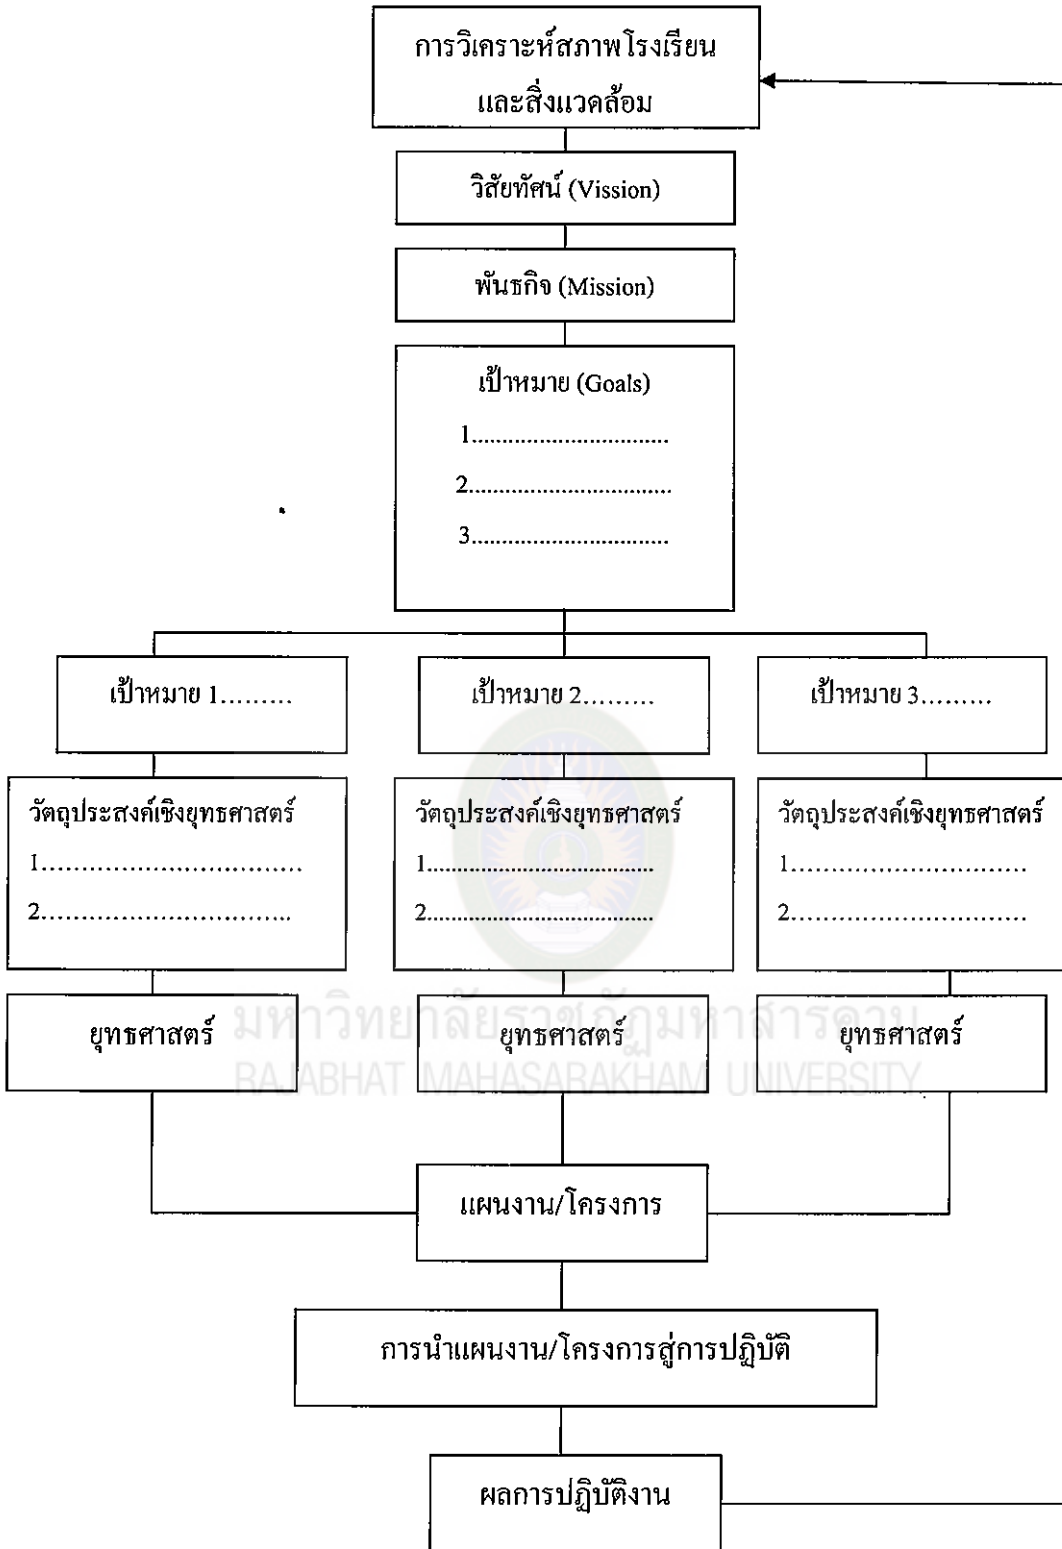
การวิเคราะห์สภาพโรงเรียน
และสิ่งแวดล้อม

วิสัยทัศน์ (Vission)

พันธกิจ (Mission)

เป้าหมาย (Goals)
1..............................
2..............................
3..............................

เป้าหมาย 1.........

เป้าหมาย 2.........

เป้าหมาย 3.........

วัตถุประสงค์เชิงยุทธศาสตร์
I..............................
2..............................

วัตถุประสงค์เชิงยุทธศาสตร์
1..............................
2..............................

วัตถุประสงค์เชิงยุทธศาสตร์
1..............................
2..............................

ยุทธศาสตร์

ยุทธศาสตร์

ยุทธศาสตร์

มหาวิทยาลัยราชภัฏมหาสารคาม
RAJABHAT MAHASARAKHAM UNIVERSITY

แผนงาน/โครงการ

การนำแผนงาน/โครงการสู่การปฏิบัติ

ผลการปฏิบัติงาน